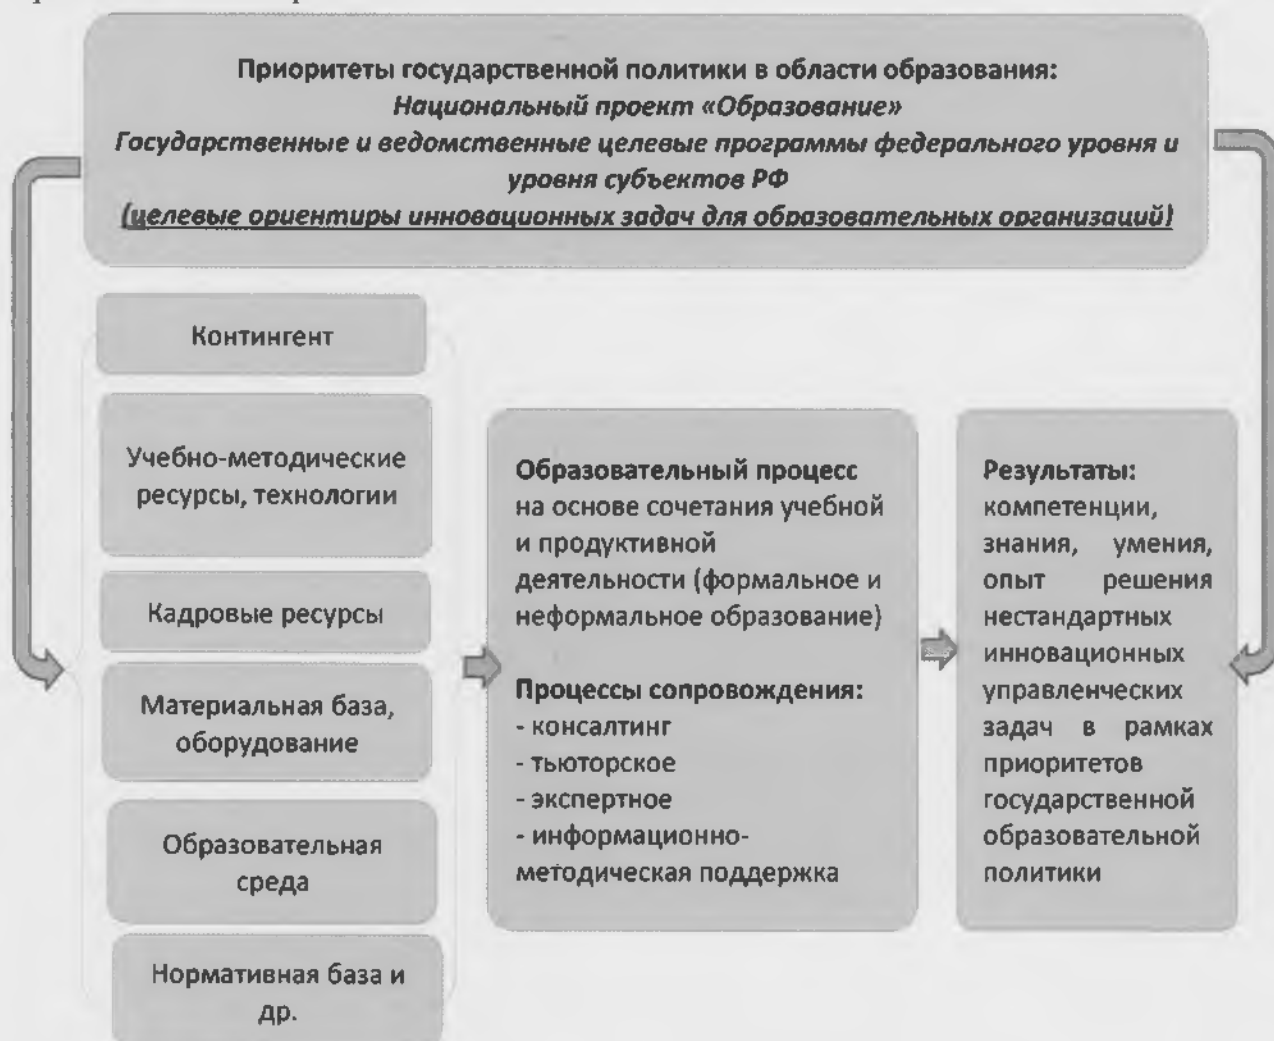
Приоритеты государственной политики в области образования:
Национальный проект «Образование»
Государственные и ведомственные целевые программы федерального уровня и уровня субъектов РФ
(целевые ориентиры инновационных задач для образовательных организаций)

Контингент

Учебно-методические ресурсы, технологии

Кадровые ресурсы

Материальная база, оборудование

Образовательная среда

Нормативная база и др.

Образовательный процесс на основе сочетания учебной и продуктивной деятельности (формальное и неформальное образование)

Процессы сопровождения:
- консалтинг
- тьюторское
- экспертное
- информационно-методическая поддержка

Результаты: компетенции, знания, умения, опыт решения нестандартных инновационных управленческих задач в рамках приоритетов государственной образовательной политики